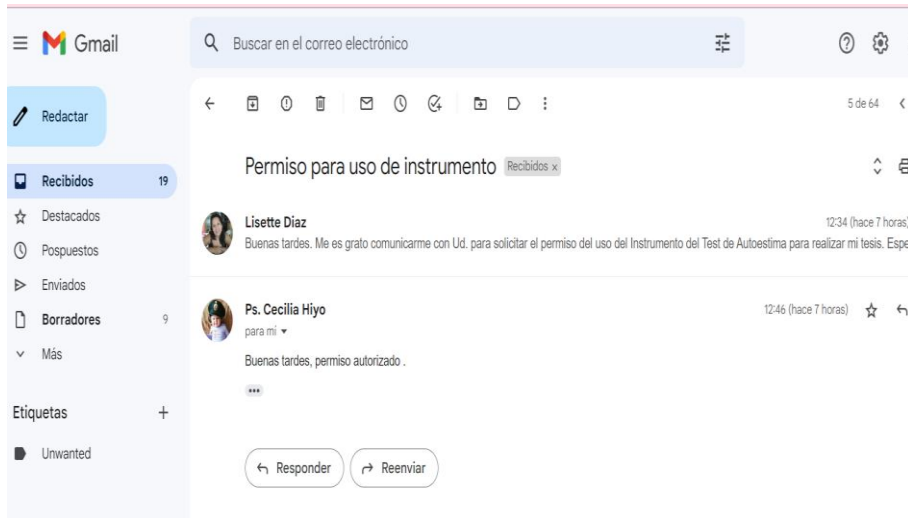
Gmail

Buscar en el correo electrónico

Redactar

Recibidos 19

Destacados

Pospuestos

Enviados

Borradores 9

Más

Etiquetas +

Unwanted

5 de 64

Permiso para uso de instrumento Recibidos x

Lisette Diaz

12:34 (hace 7 horas)

Buenas tardes. Me es grato comunicarme con Ud. para solicitar el permiso del uso del Instrumento del Test de Autoestima para realizar mi tesis. Espe

Ps. Cecilia Hiyo

para mí

12:46 (hace 7 horas)

Buenas tardes, permiso autorizado .

Responder

Reenviar